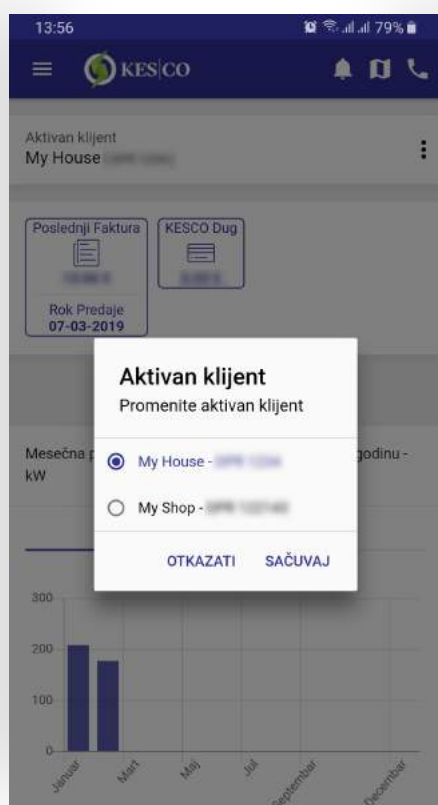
13:56 79%

KES|CO

Aktivan klijent
My House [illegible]

Poslednji Faktura
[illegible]
Rok Predaje
07-03-2019

KESCO Dug
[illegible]

Mesečna p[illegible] godinu - kW

Aktivan klijent
Promenite aktivan klijent

My House - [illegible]

My Shop - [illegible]

OTKAZATI SAČUVAJ

300
200
100
0

Januar
Mart
Maj
Jul
Septembar
Decembar